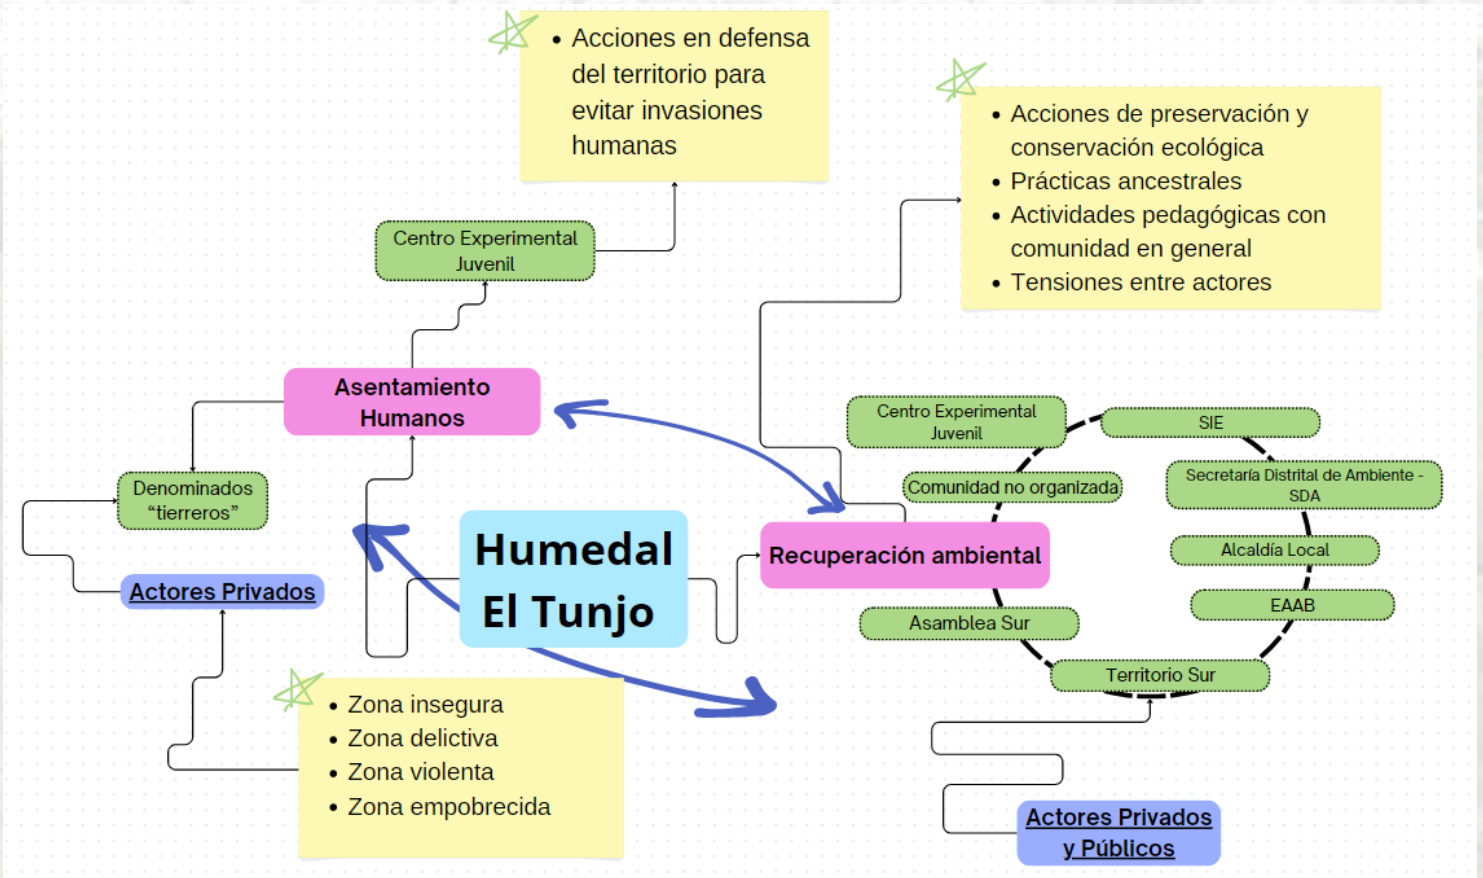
• Acciones en defensa del territorio para evitar invasiones humanas

• Acciones de preservación y conservación ecológica
• Prácticas ancestrales
• Actividades pedagógicas con comunidad en general
• Tensiones entre actores

Centro Experimental Juvenil

Asentamiento Humanos

Denominados "tierreros"

Actores Privados

Humedal El Tunjo

Recuperación ambiental

Centro Experimental Juvenil

SIE

Comunidad no organizada

Secretaría Distrital de Ambiente - SDA

Alcaldía Local

EAAB

Asamblea Sur

Territorio Sur

• Zona insegura
• Zona delictiva
• Zona violenta
• Zona empobrecida

Actores Privados y Públicos